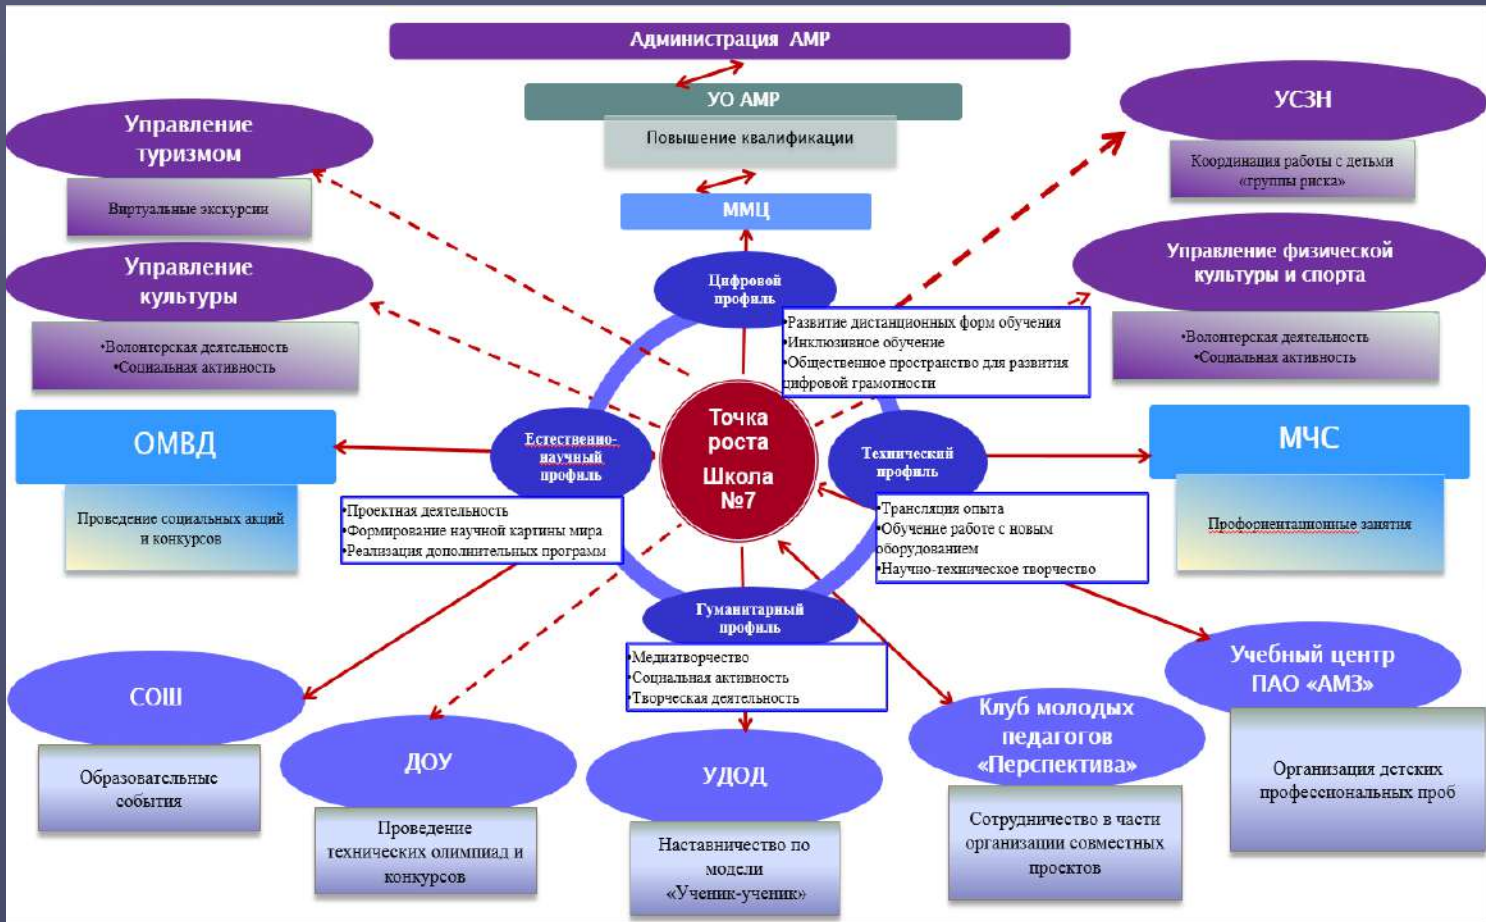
Администрация АМР

УО АМР

Повышение квалификации

ММЦ

Управление туризмом

Виртуальные экскурсии

Управление культуры

•Волонтерская деятельность
•Социальная активность

УСЗН

Координация работы с детьми «группы риска»

Управление физической культуры и спорта

•Волонтерская деятельность
•Социальная активность

Цифровой профиль

•Развитие дистанционных форм обучения
•Инклюзивное обучение
•Общественное пространство для развития цифровой грамотности

ОМВД

Проведение социальных акций и конкурсов

Естественно-научный профиль

•Проектная деятельность
•Формирование научной картины мира
•Реализация дополнительных программ

Точка роста Школа №7

Технический профиль

•Трансляция опыта
•Обучение работе с новым оборудованием
•Научно-техническое творчество

МЧС

Профориентационные занятия

Гуманитарный профиль

•Медиатворчество
•Социальная активность
•Творческая деятельность

Учебный центр ПАО «АМЗ»

Организация детских профессиональных проб

СОШ

Образовательные события

ДОУ

Проведение технических олимпиад и конкурсов

УДОД

Наставничество по модели «Ученик-ученик»

Клуб молодых педагогов «Перспектива»

Сотрудничество в части организации совместных проектов